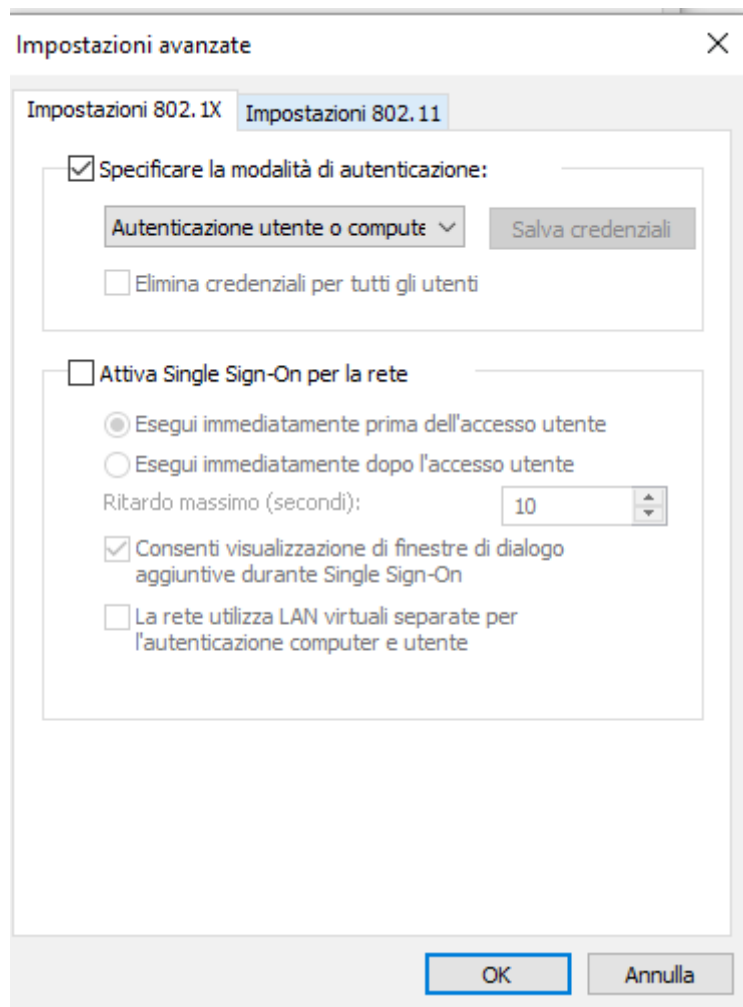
Impostazioni avanzate

×

Impostazioni 802.1X

Impostazioni 802.11

Specificare la modalità di autenticazione:

Autenticazione utente o compute

Salva credenziali

Elimina credenziali per tutti gli utenti

Attiva Single Sign-On per la rete

Esegui immediatamente prima dell'accesso utente

Esegui immediatamente dopo l'accesso utente

Ritardo massimo (secondi):

10

Consenti visualizzazione di finestre di dialogo aggiuntive durante Single Sign-On

La rete utilizza LAN virtuali separate per l'autenticazione computer e utente

OK

Annulla